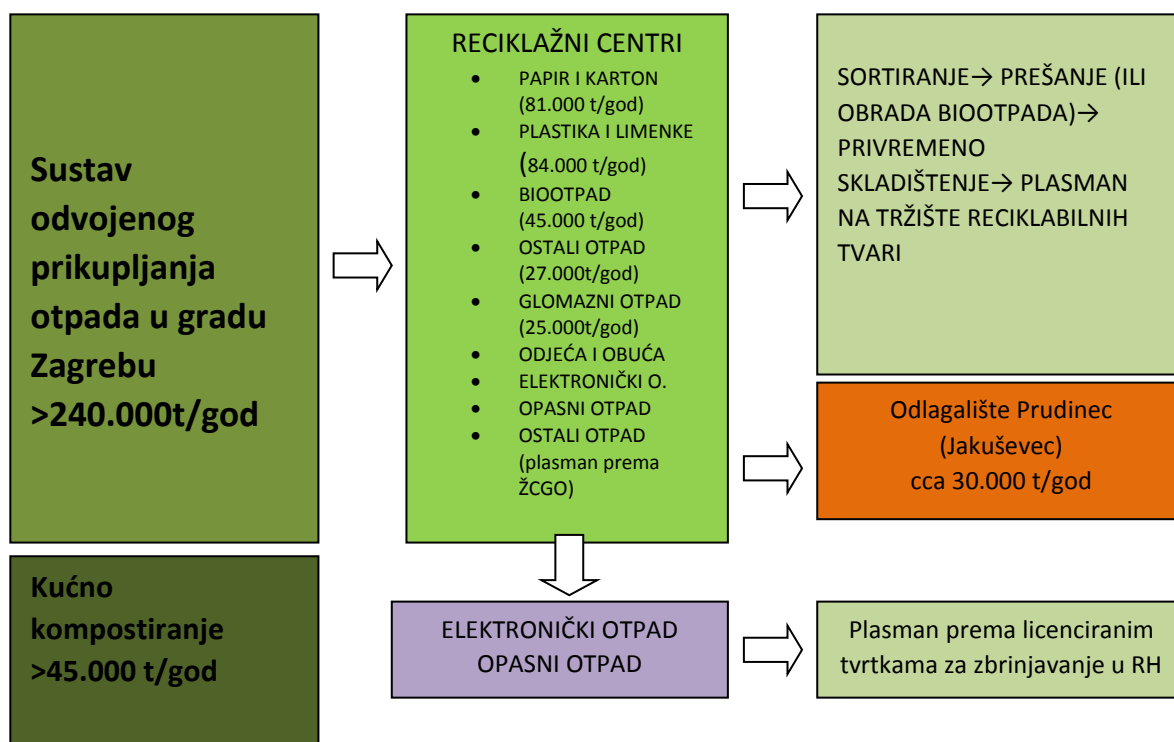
Sustav odvojenog prikupljanja otpada u gradu Zagrebu >240.000t/god

RECIKLAŽNI CENTRI
- PAPIR I KARTON (81.000 t/god)
- PLASTIKA I LIMENKE (84.000 t/god)
- BIOOTPAD (45.000 t/god)
- OSTALI OTPAD (27.000t/god)
- GLOMAZNI OTPAD (25.000t/god)
- ODJEĆA I OBUĆA
- ELEKTRONIČKI O.
- OPASNI OTPAD
- OSTALI OTPAD (plasman prema ŽCGO)

SORTIRANJE→ PREŠANJE (ILI OBRADA BIOOTPADA)→ PRIVREMENO SKLADIŠTENJE→ PLASMAN NA TRŽIŠTE RECIKLABILNIH TVARI

Odlagalište Prudinec (Jakuševec) cca 30.000 t/god

Kućno kompostiranje >45.000 t/god

ELEKTRONIČKI OTPAD
OPASNI OTPAD

Plasman prema licenciranim tvrtkama za zbrinjavanje u RH